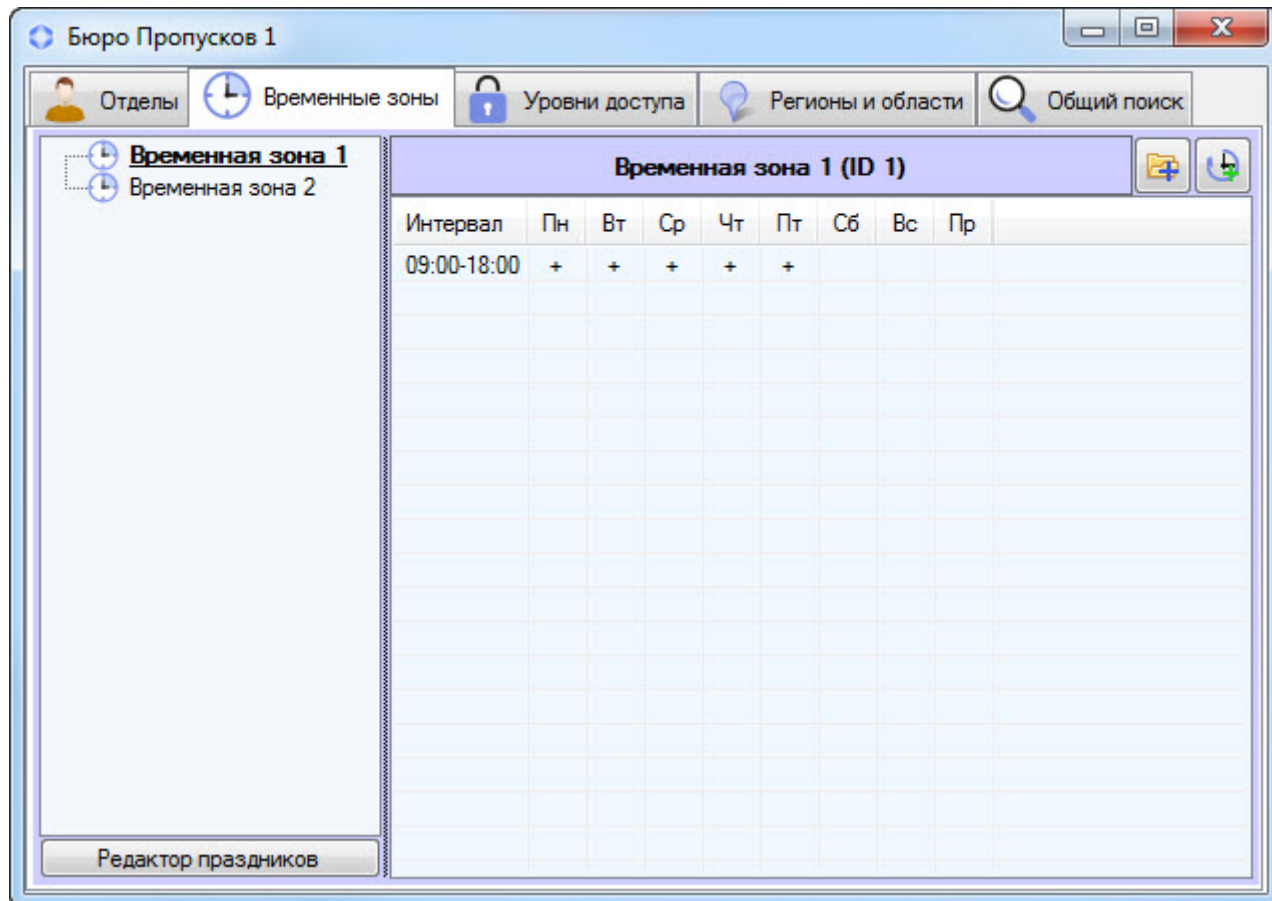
Бюро Пропусков 1

Отделы | Временные зоны | Уровни доступа | Регионы и области | Общий поиск

Временная зона 1
Временная зона 2

Временная зона 1 (ID 1)

| Интервал | Пн | Вт | Ср | Чт | Пт | Сб | Вс | Пр |
|---|---|---|---|---|---|---|---|---|
| 09:00-18:00 | + | + | + | + | + | | | |

Редактор праздников